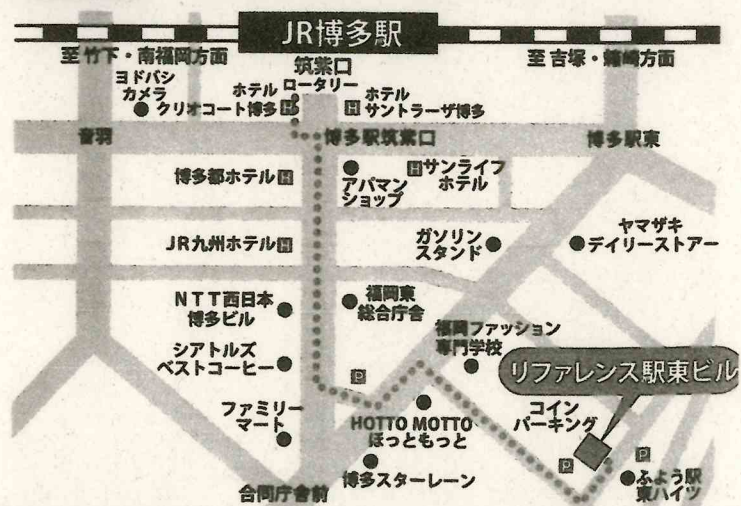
JR博多駅

至 竹下・南福岡方面

至 吉塚・箱崎方面

筑紫口

ヨドバシカメラ

ホテル クリオコート博多

ロータリー

ホテル サントラーザ博多

音羽

博多駅筑紫口

博多駅東

博多都ホテル

アパマンショップ

サンライフホテル

JR九州ホテル

ガソリンスタンド

ヤマザキデイリーストアー

NTT西日本博多ビル

福岡東総合庁舎

福岡ファッション専門学校

シアトルズベストコーヒー

リファレンス駅東ビル

P

ファミリーマート

HOTTO MOTTO ほっともっと

コインパーキング

P

P

博多スターレーン

ふよう駅東ハイツ

合同庁舎前